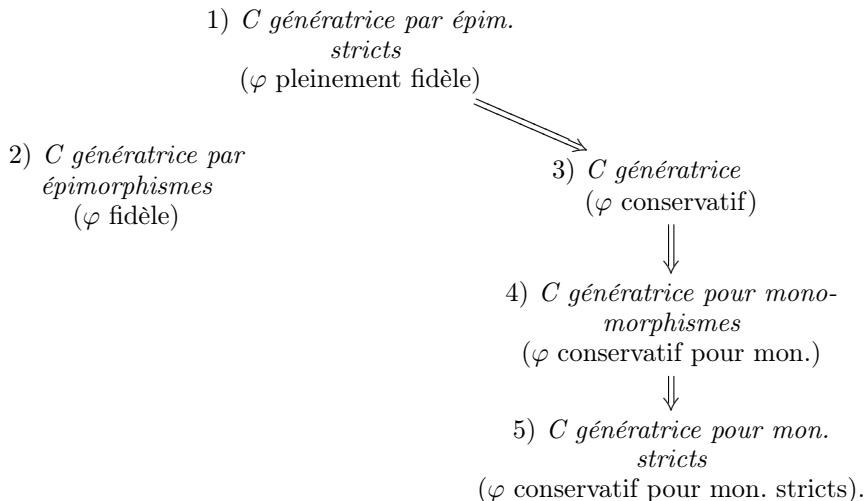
1) $C$ *génératrice par épim. stricts*
($\varphi$ pleinement fidèle)

2) $C$ *génératrice par épimorphismes*
($\varphi$ fidèle)

3) $C$ *génératrice*
($\varphi$ conservatif)

4) $C$ *génératrice pour monomorphismes*
($\varphi$ conservatif pour mon.)

5) $C$ *génératrice pour mon. stricts*
($\varphi$ conservatif pour mon. stricts).